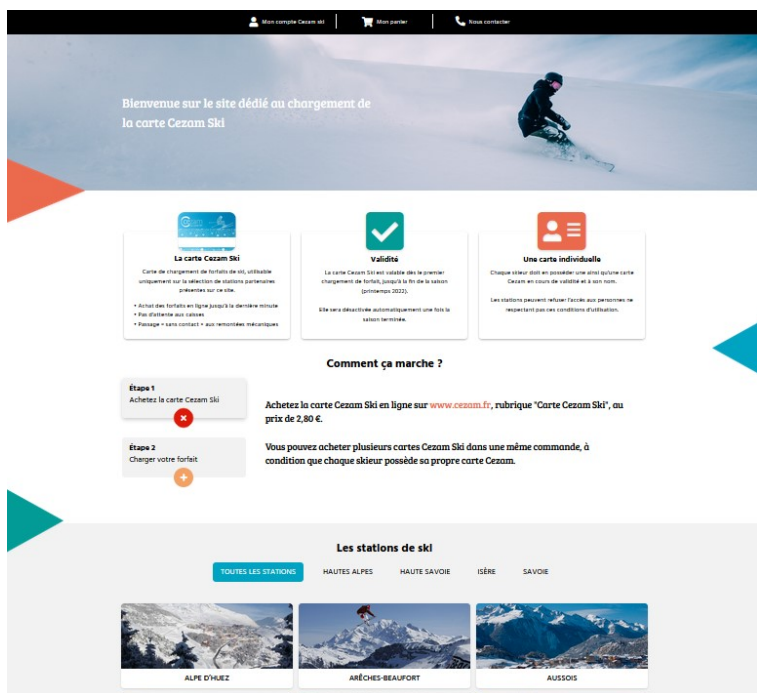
Mon compte Cezam ski | Mon panier | Nous contacter

Bienvenue sur le site dédié au chargement de la carte Cezam Ski

La carte Cezam Ski

Carte de chargement de forfaits de ski, utilisable uniquement sur la sélection de stations partenaires présentes sur ce site.

• Achat des forfaits en ligne jusqu'à la dernière minute
• Pas d'attente aux caisses
• Passage « sans contact » aux remontées mécaniques

Validité

La carte Cezam Ski est valable dès le premier chargement de forfait, jusqu'à la fin de la saison (printemps 2022).

Elle sera désactivée automatiquement une fois la saison terminée.

Une carte individuelle

Chaque skieur doit en posséder une ainsi qu'une carte Cezam en cours de validité et à son nom.

Les stations peuvent refuser l'accès aux personnes ne respectant pas ces conditions d'utilisation.

Comment ça marche ?

Étape 1
Achetez la carte Cezam Ski

Achetez la carte Cezam Ski en ligne sur www.cezam.fr, rubrique "Carte Cezam Ski", au prix de 2,80 €.

Étape 2
Charger votre forfait

Vous pouvez acheter plusieurs cartes Cezam Ski dans une même commande, à condition que chaque skieur possède sa propre carte Cezam.

Les stations de ski

TOUTES LES STATIONS | HAUTES ALPES | HAUTE SAVOIE | ISÈRE | SAVOIE

ALPE D'HUEZ
ARÊCHES-BEAUFORT
AUSSOIS